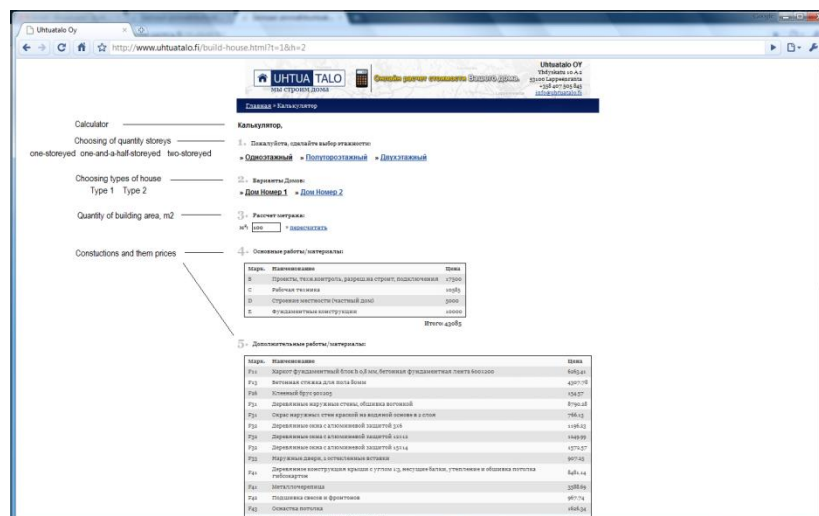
Uhtuatalo Oy

http://www.uhtuatalo.fi/build-house.html?t=1&h=2

UHTUA TALO
мы строим дома

Онлайн расчет стоимости Вашего дома

Uhtuatalo OY
Yhdyskatu 10 A 2
93100 Lappeenranta
+358 407 505 843
info@uhtuatalo.fi

Главная » Калькулятор

Calculator
Калькулятор.

Choosing of quantity storeys
one-storeyed one-and-a-half-storeyed two-storeyed

1. Пожалуйста, сделайте выбор этажности:
» Одноэтажный » Полутораэтажный » Двухэтажный

Choosing types of house
Type 1 Type 2

2. Варианты Домов:
» Дом Номер 1 » Дом Номер 2

Quantity of building area, m2

3. Расчет метража:
м² 100 » пересчитать

Constuctions and them prices

4. Основные работы/материалы:

| Марк. | Наименование | Цена |
|---|---|---|
| B | Проекты, тех.контроль, разреш.на строит, подключения | 17900 |
| C | Рабочая техника | 10585 |
| D | Строения местности (частный дом) | 5000 |
| E | Фундаментные конструкции | 10000 |

Итого: 43085

5. Дополнительные работы/материалы:

| Марк. | Наименование | Цена |
|---|---|---|
| F11 | Каркас фундаментный блок h 0,8 мм, бетонная фундаментная лента 600х200 | 6063.41 |
| F13 | Бетонная стяжка для пола Бонн | 4307.76 |
| F16 | Клееный брус 900х105 | 134.57 |
| F31 | Деревянные наружные стены, обшивка вагонкой | 8790.27 |
| F31 | Окрас наружных стен краской на водяной основе в 2 слоя | 766.13 |
| F32 | Деревянные окна с алюминиевой защитой 5х6 | 1196.23 |
| F32 | Деревянные окна с алюминиевой защитой 12х12 | 1049.59 |
| F32 | Деревянные окна с алюминиевой защитой 15х14 | 1572.57 |
| F33 | Наружные двери, с остеклёнными вставки | 907.23 |
| F41 | Деревянные конструкции крыши с углом 1:3, несущие балки, утепление и обшивка потолка гипсокартон | 8461.14 |
| F42 | Металлочерепица | 3588.69 |
| F42 | Подшивка свесов и фронтонов | 967.74 |
| F43 | Оснастка потолка | 1616.34 |